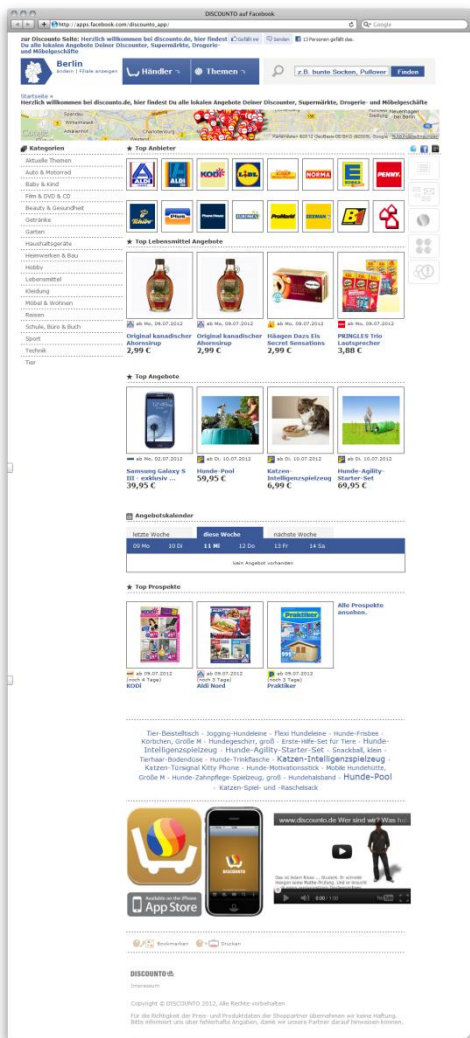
DISCOUNTO auf Facebook

http://apps.facebook.com/discounto_app/

Google

zur Discounto Seite: Herzlich willkommen bei discounto.de, hier findest Du alle lokalen Angebote Deiner Discounter, Supermärkte, Drogerie- und Möbelgeschäfte

Gefällt mir | Senden | 10 Personen gefällt das.

Berlin
ändern | Filiale anzeigen

Händler | Themen

z.B. bunte Socken, Pullover | Finden

Startseite »
Herzlich willkommen bei discounto.de, hier findest Du alle lokalen Angebote Deiner Discounter, Supermärkte, Drogerie- und Möbelgeschäfte

Kategorien
Aktuelle Themen
Auto & Motorrad
Baby & Kind
Film & DVD & CD
Beauty & Gesundheit
Getränke
Garten
Haushaltsgeräte
Heimwerken & Bau
Hobby
Lebensmittel
Kleidung
Möbel & Wohnen
Reisen
Schule, Büro & Buch
Sport
Technik
Tier

Top Anbieter

ALDI | ALDI | KODI | LIDL | | NORMA | EDEKA | PENNY
Tchibo | Plus | | | ProMarkt | REWE | |

Top Lebensmittel Angebote

ab Mo. 09.07.2012
Original kanadischer Ahornsirup
2,99 €

ab Mo. 09.07.2012
Original kanadischer Ahornsirup
2,99 €

ab Mo. 09.07.2012
Häagen Dazs Eis Secret Sensations
2,99 €

ab Mo. 09.07.2012
PRINGLES Trio Lautsprecher
3,88 €

Top Angebote

ab Mo. 02.07.2012
Samsung Galaxy S III - exklusiv ...
39,95 €

ab Di. 10.07.2012
Hunde-Pool
59,95 €

ab Di. 10.07.2012
Katzen-Intelligenzspielzeug
6,99 €

ab Di. 10.07.2012
Hunde-Agility-Starter-Set
69,95 €

Angebotskalender

letzte Woche | diese Woche | nächste Woche
09 Mo | 10 Di | 11 Mi | 12 Do | 13 Fr | 14 Sa

kein Angebot vorhanden

Top Prospekte

ab 09.07.2012
(noch 4 Tage)
KODI

ab 09.07.2012
(noch 3 Tage)
Aldi Nord

ab 09.07.2012
(noch 3 Tage)
Praktiker

Alle Prospekte ansehen.

Tier-Bestellticket - Jogging-Hundeleine - Flexi Hundeleine - Hunde-Frisbee - Körbchen, Größe M - Hundegeschirr, groß - Erste-Hilfe-Set für Tiere - Hunde-Intelligenzspielzeug - Hunde-Agility-Starter-Set - Snackball, klein - Tierhaar-Bodendüse - Hunde-Trinkflasche - Katzen-Intelligenzspielzeug - Katzen-Türsignal Kitty Phone - Hunde-Motivationsstick - Mobile Hundehütte, Größe M - Hunde-Zahnpflege-Spielzeug, groß - Hundehalsband - Hunde-Pool - Katzen-Spiel- und -Raschelsack

Available on the iPhone
App Store

DISCOUNTO

www.discounto.de Wer sind wir? Was ha

Bookmarken | Drucken

DISCOUNTO
Impressum

Copyright © DISCOUNTO 2012, alle Rechte vorbehalten.
Für die Richtigkeit der Preis- und Produktdaten der Shoppartner übernehmen wir keine Haftung. Bitte informiert uns über fehlerhafte Angaben, damit wir unsere Partner darauf hinweisen können.